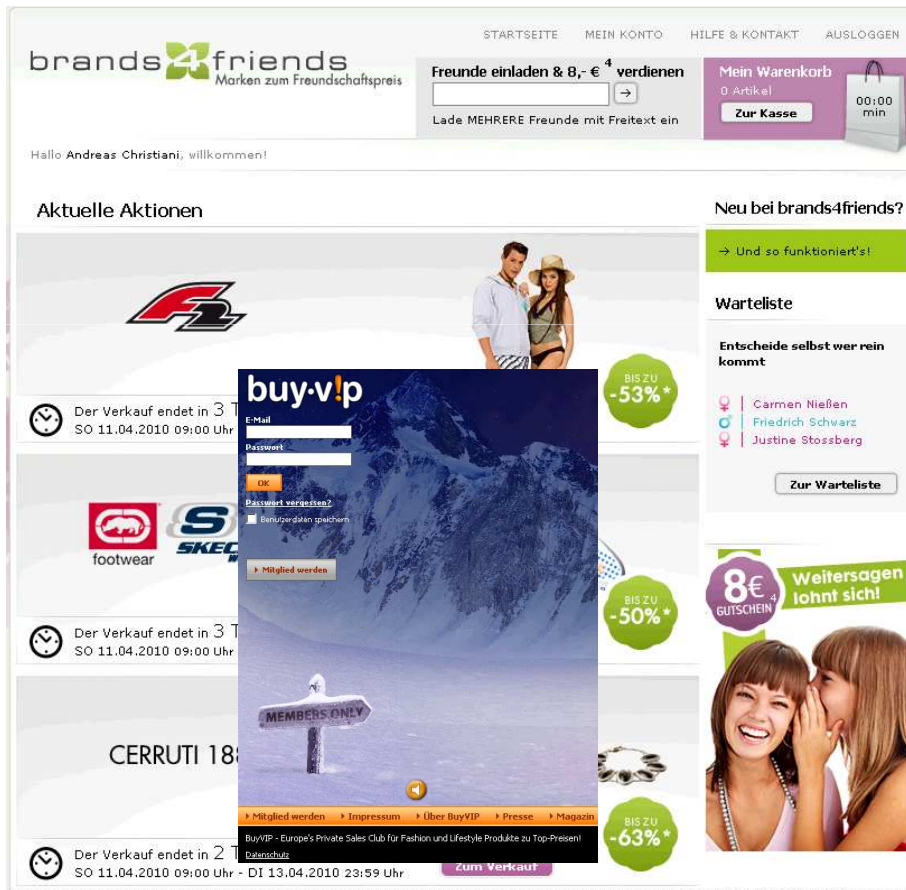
STARTSEITE MEIN KONTO HILFE & KONTAKT AUSLOGGEN

brands4friends
Marken zum Freundschaftspreis

Freunde einladen & 8,- € $^4$ verdienen
Lade MEHRERE Freunde mit Freitext ein

Mein Warenkorb
0 Artikel
Zur Kasse
00:00 min

Hallo Andreas Christiani, willkommen!

Aktuelle Aktionen

BIS ZU -53%*
Der Verkauf endet in 3 T
SO 11.04.2010 09:00 Uhr

footwear
SKEC
BIS ZU -50%*
Der Verkauf endet in 3 T
SO 11.04.2010 09:00 Uhr

CERRUTI 18
BIS ZU -63%*
Der Verkauf endet in 2 T
SO 11.04.2010 09:00 Uhr - DI 13.04.2010 23:59 Uhr
Zum Verkauf

buy·v!p
E-Mail
Passwort
OK
Passwort vergessen?
Benutzerdaten speichern
Mitglied werden
MEMBERS ONLY
Mitglied werden Impressum Über BuyVIP Presse Magazin
BuyVIP - Europe's Private Sales Club für Fashion and Lifestyle Produkte zu Top-Preisen!
Datenschutz

Neu bei brands4friends?
→ Und so funktioniert's!

Warteliste
Entscheide selbst wer rein kommt
Carmen Nießen
Friedrich Schwarz
Justine Stossberg
Zur Warteliste

8€ 4 GUTSCHEIN
Weitersagen lohnt sich!